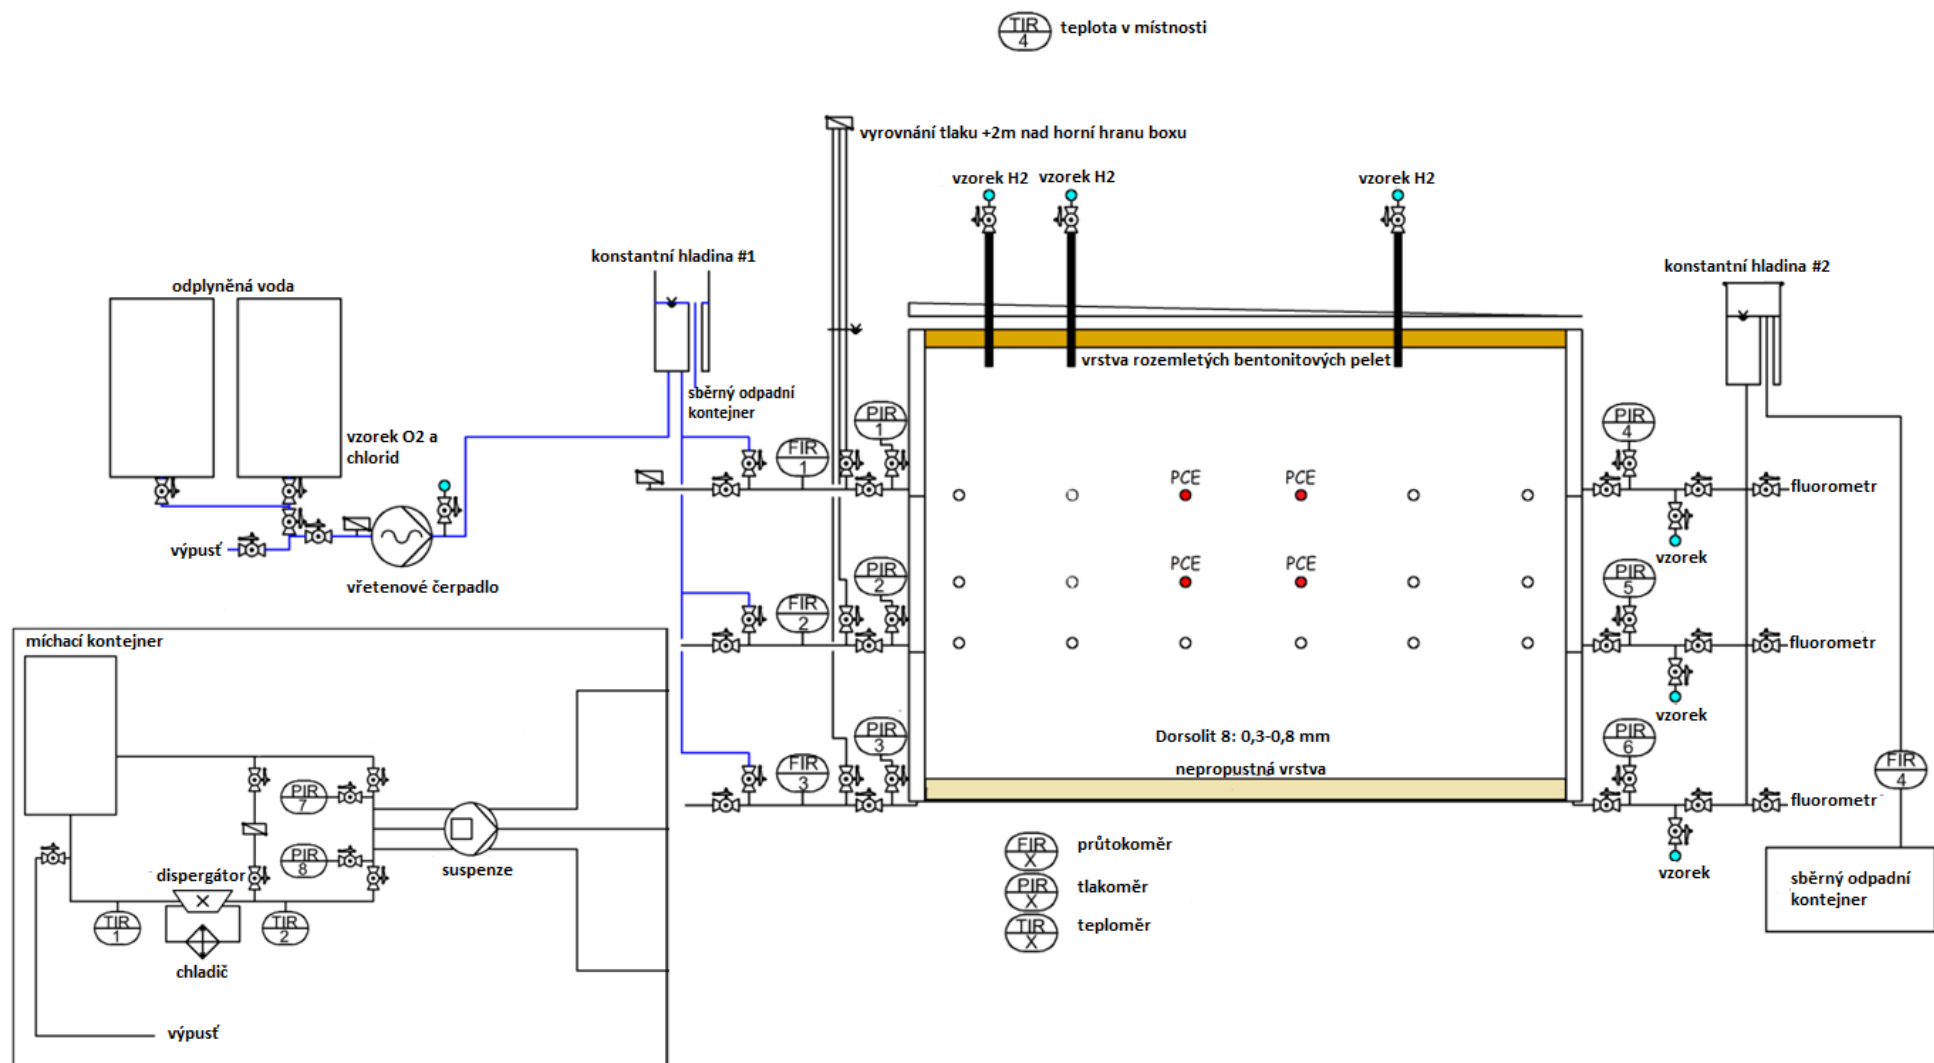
TIR 4 teplota v místnosti

vyrovnání tlaku +2m nad horní hranu boxu

vzorek H2 vzorek H2 vzorek H2

konstantní hladina #1

konstantní hladina #2

odplyněná voda

vrstva rozemletých bentonitových pelet

sběrný odpadní kontejner

vzorek O2 a chlorid

PIR 1

FIR 1

PIR 4

PCE PCE

fluorometr

výpusť

vřetenové čerpadlo

vzorek

PIR 2

FIR 2

PCE PCE

PIR 5

fluorometr

míchací kontejner

vzorek

PIR 3

FIR 3

Dorsolit 8: 0,3-0,8 mm

PIR 6

nepropustná vrstva

FIR 4

PIR 7

fluorometr

PIR 8

suspenze

vzorek

dispergátor

FIR X průtokoměr

sběrný odpadní kontejner

PIR X tlakoměr

TIR 1

TIR 2

TIR X teploměr

chladič

výpusť